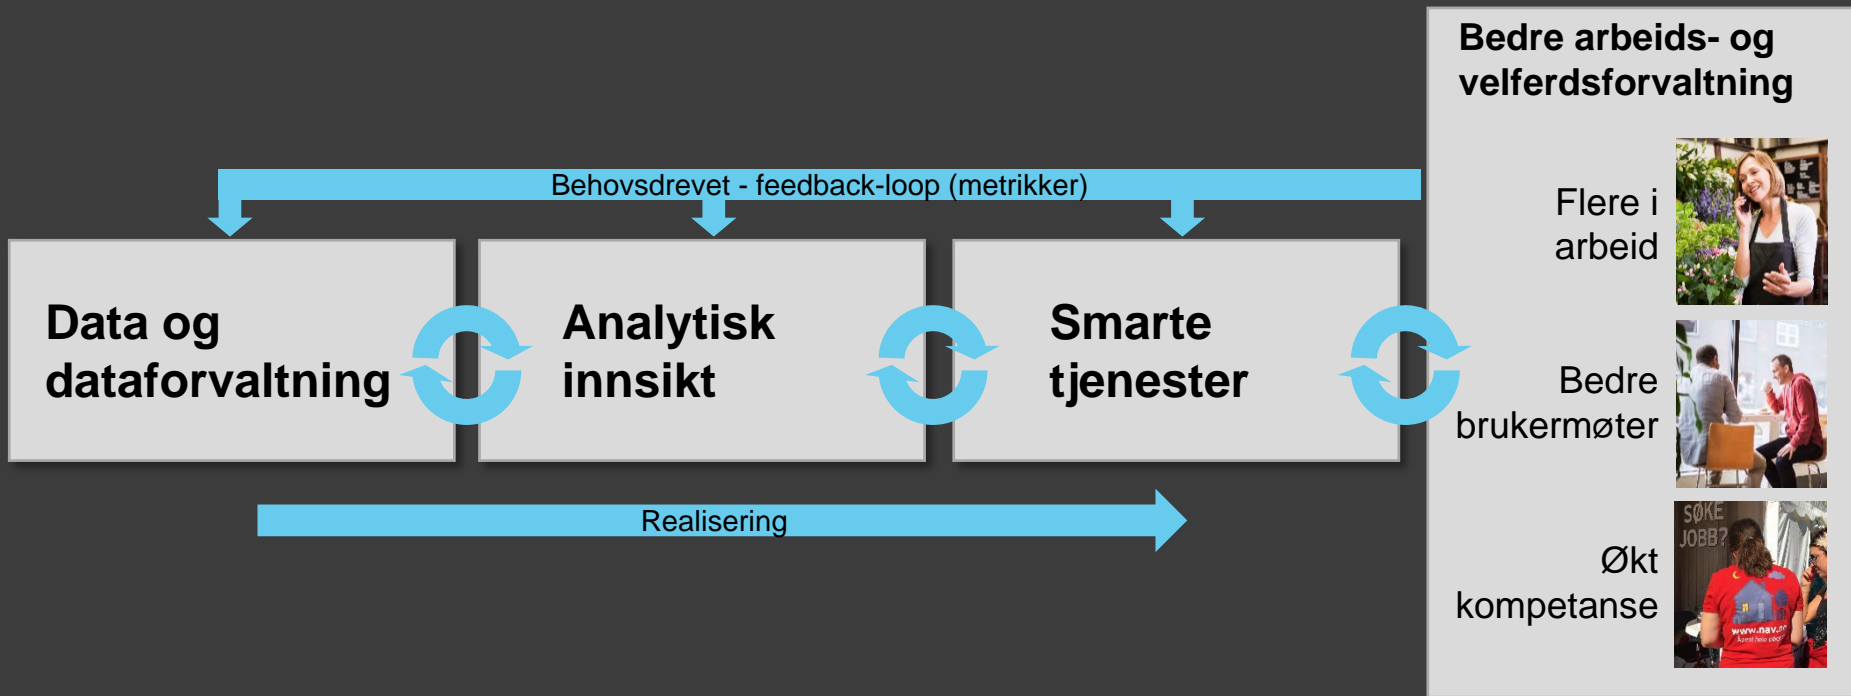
Behovsdrevet - feedback-loop (metrikker)

Data og dataforvaltning

Analytisk innsikt

Smarte tjenester

Realisering

Bedre arbeids- og velferdsforvaltning

Flere i arbeid

Bedre brukermøter

SØKE JOBB?

www.nav.no

Økt kompetanse